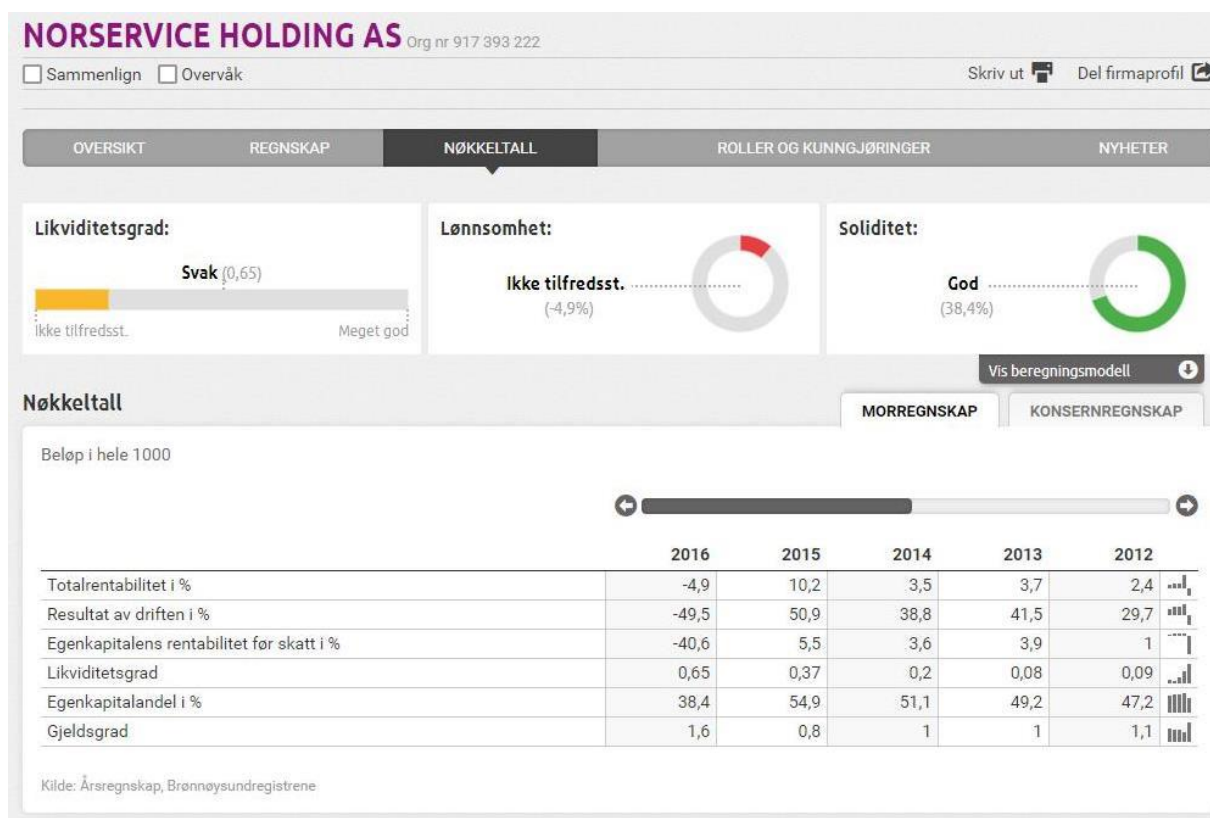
NORSERVICE HOLDING AS Org nr 917 393 222

Sammenlign Overvåk

Skriv ut Del firmaprofil

OVERSIKT REGNSKAP NØKKELTALL ROLLER OG KUNNGJØRINGER NYHETER

Likviditetsgrad:

Svak (0,65)

Ikke tilfredsst. Meget god

Lønnsomhet:

Ikke tilfredsst.
(-4,9%)

Soliditet:

God
(38,4%)

Vis beregningsmodell

Nøkkeltall

MORREGNSKAP KONSERNREGNSKAP

Beløp i hele 1000

| | 2016 | 2015 | 2014 | 2013 | 2012 |
|---|---|---|---|---|---|
| Totalrentabilitet i % | -4,9 | 10,2 | 3,5 | 3,7 | 2,4 |
| Resultat av driften i % | -49,5 | 50,9 | 38,8 | 41,5 | 29,7 |
| Egenkapitalens rentabilitet før skatt i % | -40,6 | 5,5 | 3,6 | 3,9 | 1 |
| Likviditetsgrad | 0,65 | 0,37 | 0,2 | 0,08 | 0,09 |
| Egenkapitalandel i % | 38,4 | 54,9 | 51,1 | 49,2 | 47,2 |
| Gjeldsgrad | 1,6 | 0,8 | 1 | 1 | 1,1 |

Kilde: Årsregnskap, Brønnøysundregistrene